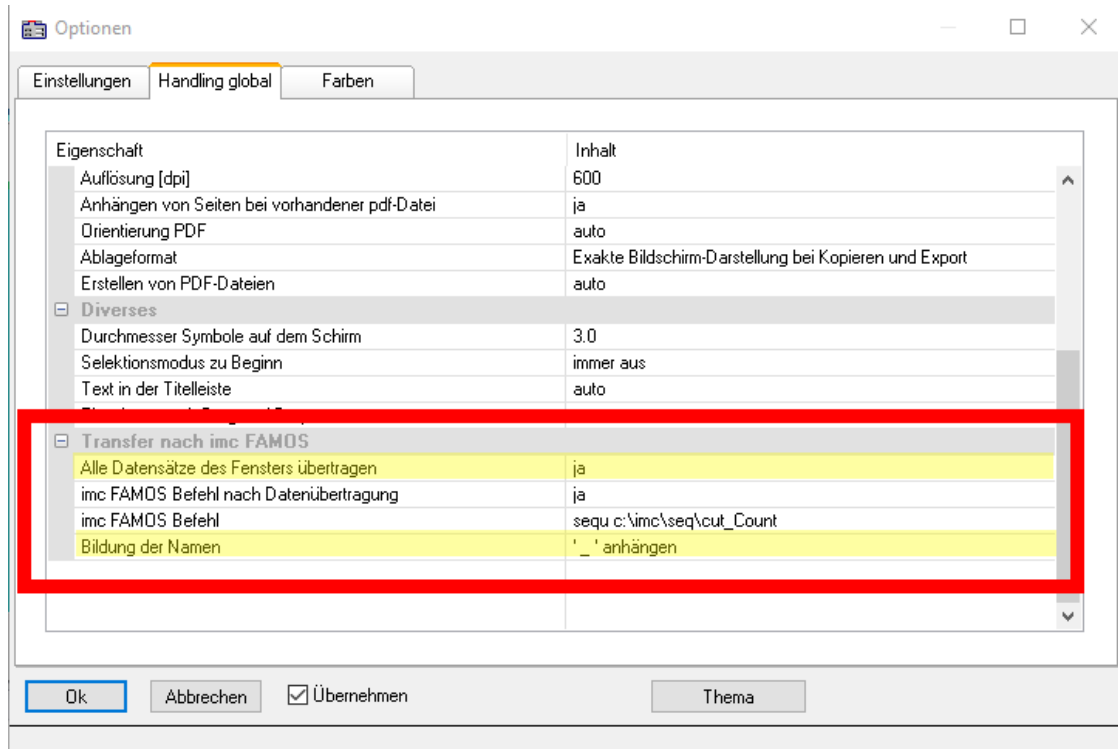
Optionen

Einstellungen | Handling global | Farben

| Eigenschaft | Inhalt |
|---|---|
| Auflösung [dpi] | 600 |
| Anhängen von Seiten bei vorhandener pdf-Datei | ja |
| Orientierung PDF | auto |
| Ablageformat | Exakte Bildschirm-Darstellung bei Kopieren und Export |
| Erstellen von PDF-Dateien | auto |
| ⊟ Diverses | |
| Durchmesser Symbole auf dem Schirm | 3.0 |
| Selektionsmodus zu Beginn | immer aus |
| Text in der Titelleiste | auto |
| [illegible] | |
| ⊟ Transfer nach imc FAMOS | |
| Alle Datensätze des Fensters übertragen | ja |
| imc FAMOS Befehl nach Datenübertragung | ja |
| imc FAMOS Befehl | sequ c:\imc\seq\cut_Count |
| Bildung der Namen | '_' anhängen |

Ok | Abbrechen | Übernehmen | Thema